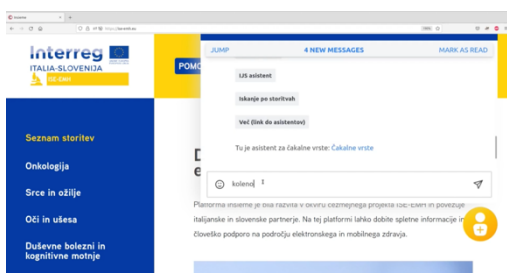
Interreg
ITALIA-SLOVENIJA
ISE-EMH

POMO

JUMP
4 NEW MESSAGES
MARK AS READ

IJS asistent

Iskanje po storitvah

Več (link do asistentov)

Tu je asistent za čakalne vrste: Čakalne vrste

koleno

Seznam storitev

Onkologija

Srce in ožilje

Oči in ušesa

Duševne bolezni in kognitivne motnje

D
e

Platforma insieme je bila razvita v okviru čezmejnega projekta ISE-EMH in povezuje italijanske in slovenske partnerje. Na tej platformi lahko dobite spletne informacije in človeško podporo na področju elektronskega in mobilnega zdravja.